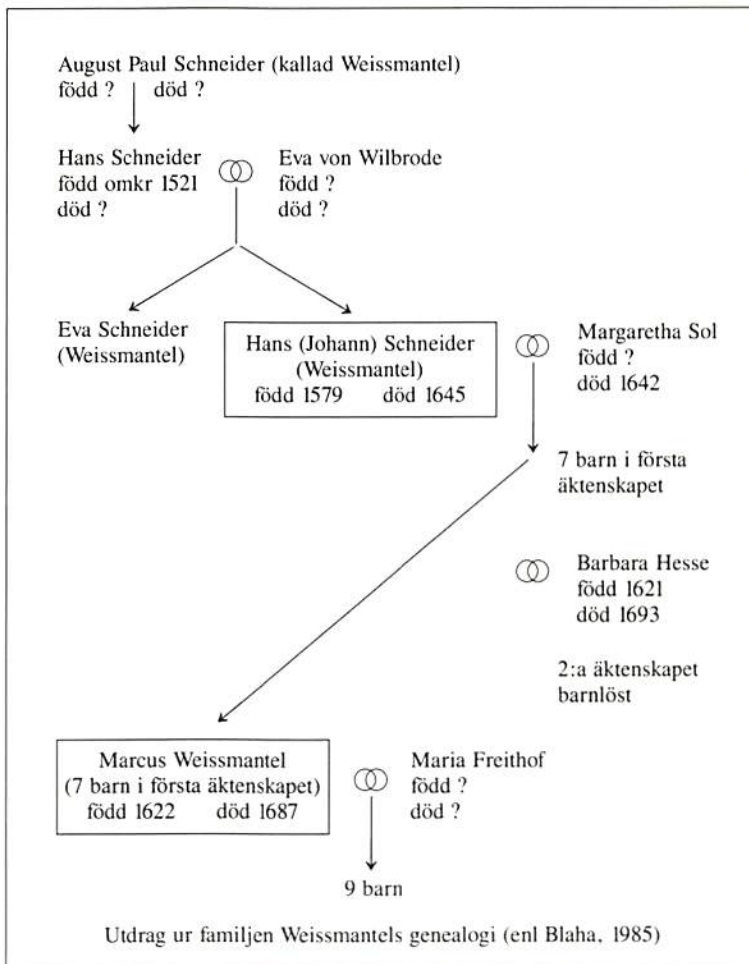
August Paul Schneider (kallad Weissmantel)
född ? död ?

Hans Schneider
född omkr 1521
död ?

Eva von Wilbrode
född ?
död ?

Eva Schneider
(Weissmantel)

Hans (Johann) Schneider
(Weissmantel)
född 1579 död 1645

Margaretha Sol
född ?
död 1642

7 barn i första äktenskapet

Barbara Hesse
född 1621
död 1693

2:a äktenskapet barnlöst

Marcus Weissmantel
(7 barn i första äktenskapet)
född 1622 död 1687

Maria Freithof
född ?
död ?

9 barn

Utdrag ur familjen Weissmantels genealogi (enl Blaha, 1985)